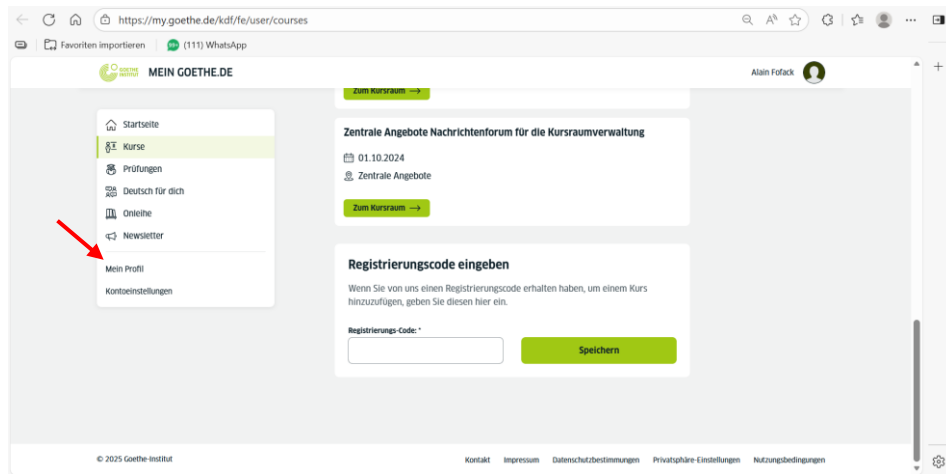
https://my.goethe.de/kdf/fe/user/courses

Favoriten importieren (111) WhatsApp

GOETHE INSTITUT MEIN GOETHE.DE

Alain Fofack

Zum Kursraum ⟶

Startseite
Kurse
Prüfungen
Deutsch für dich
Onleihe
Newsletter
Mein Profil
Kontoeinstellungen

Zentrale Angebote Nachrichtenforum für die Kursraumverwaltung

01.10.2024

Zentrale Angebote

Zum Kursraum ⟶

Registrierungscode eingeben

Wenn Sie von uns einen Registrierungscode erhalten haben, um einem Kurs hinzuzufügen, geben Sie diesen hier ein.

Registrierungs-Code: *

Speichern

© 2025 Goethe-Institut

Kontakt Impressum Datenschutzbestimmungen Privatsphäre-Einstellungen Nutzungsbedingungen